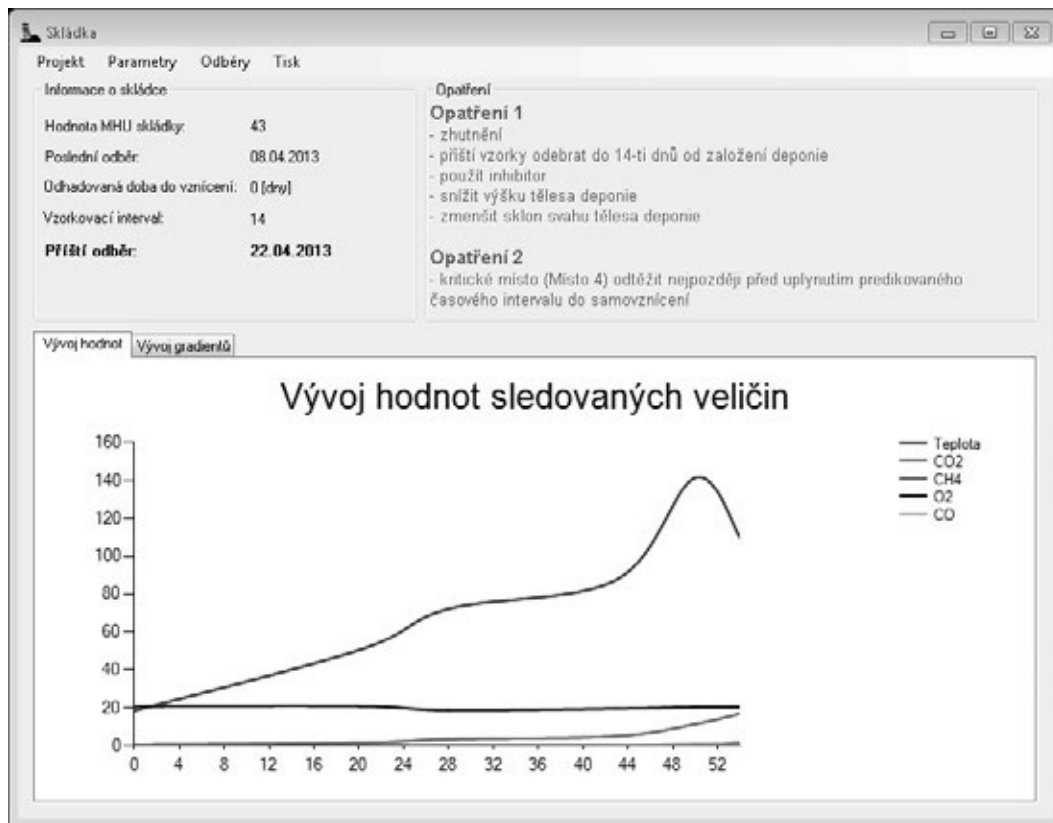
Skládka

Projekt Parametry Odběry Tisk

Informace o skládce

Hodnota MHU skládky: 43

Poslední odběr: 08.04.2013

Odhadovaná doba do vznícení: 0 [dny]

Vzorkovací interval: 14

**Příští odběr:** **22.04.2013**

Opatření

Opatření 1
- zhutnění
- příští vzorky odebrat do 14-ti dnů od založení deponie
- použít inhibitor
- snížit výšku tělesa deponie
- zmenšit sklon svahu tělesa deponie

Opatření 2
- kritické místo (Místo 4) odtěžit nejpozději před uplynutím predikovaného časového intervalu do samovznícení

Vývoj hodnot | Vývoj gradientů

Vývoj hodnot sledovaných veličin

160
140
120
100
80
60
40
20
0

0 4 8 12 16 20 24 28 32 36 40 44 48 52

Teplota
CO2
CH4
O2
CO